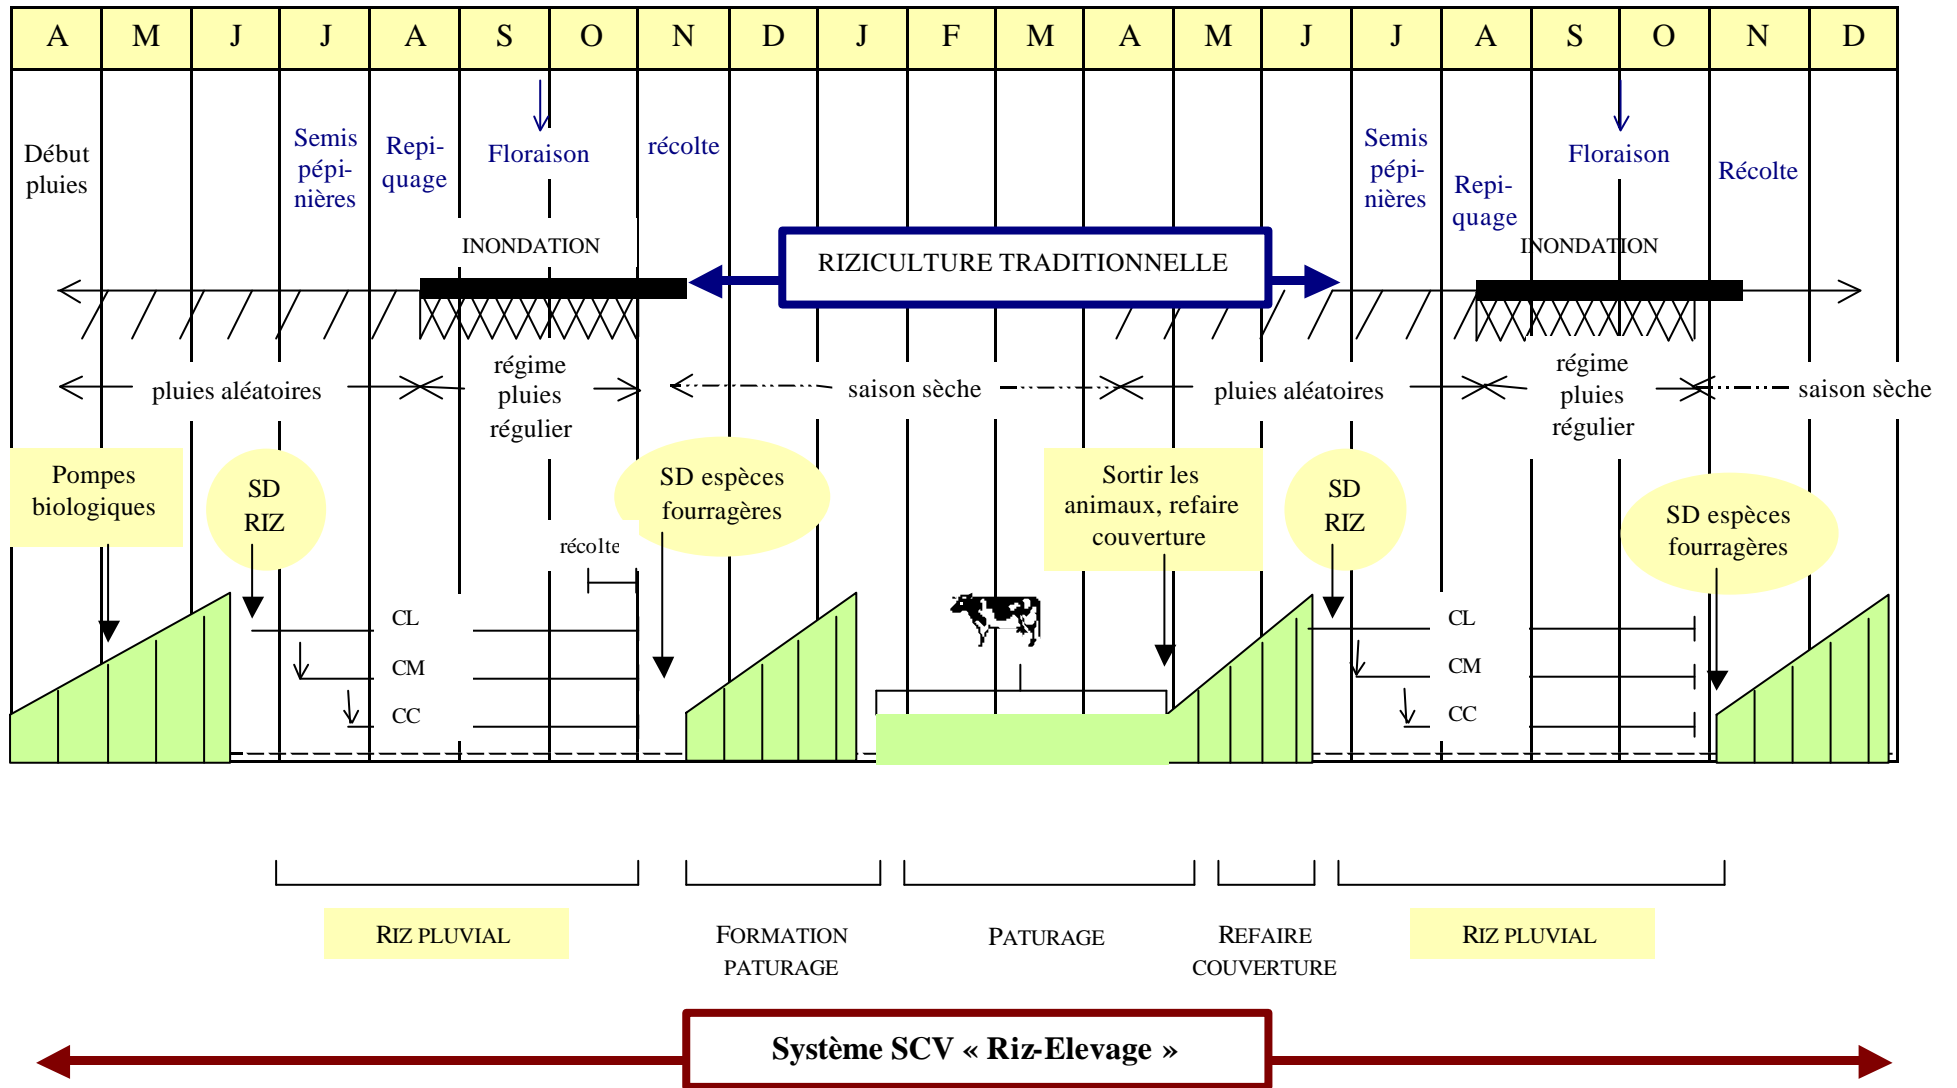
| A | M | J | J | A | S | O | N | D | J | F | M | A | M | J | J | A | S | O | N | D |
|---|---|---|---|---|---|---|---|---|---|---|---|---|---|---|---|---|---|---|---|---|

Début pluies

Semis pépinières

Repiquage

Floraison

récolte

Semis pépinières

Repiquage

Floraison

Récolte

INONDATION

RIZICULTURE TRADITIONNELLE

INONDATION

pluies aléatoires

régime pluies régulier

saison sèche

pluies aléatoires

régime pluies régulier

saison sèche

Pompes biologiques

SD RIZ

SD espèces fourragères

récolte

Sortir les animaux, refaire couverture

SD RIZ

SD espèces fourragères

CL

CM

CC

CL

CM

CC

RIZ PLUVIAL

FORMATION PATURAGE

PATURAGE

REFAIRE COUVERTURE

RIZ PLUVIAL

Système SCV « Riz-Elevage »